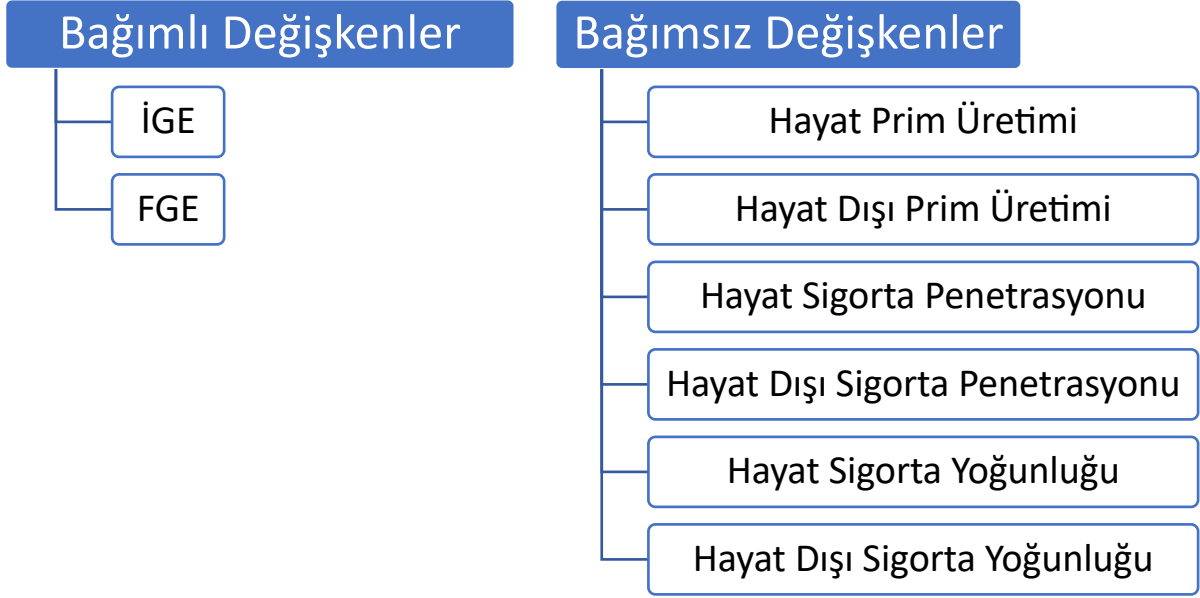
Bağımlı Değişkenler

İGE

FGE

Bağımsız Değişkenler

Hayat Prim Üretimi

Hayat Dışı Prim Üretimi

Hayat Sigorta Penetrasyonu

Hayat Dışı Sigorta Penetrasyonu

Hayat Sigorta Yoğunluğu

Hayat Dışı Sigorta Yoğunluğu